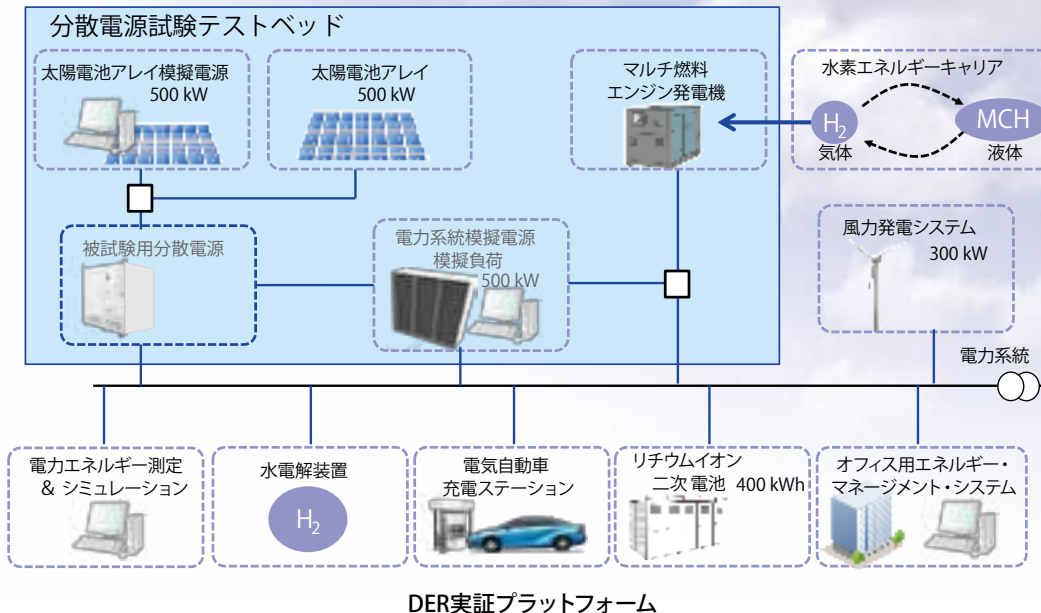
分散電源試験テストベッド

太陽電池アレイ模擬電源
500 kW

太陽電池アレイ
500 kW

マルチ燃料
エンジン発電機

水素エネルギーキャリア

$H_2$
気体

MCH
液体

被試験用分散電源

電力系統模擬電源
模擬負荷
500 kW

風力発電システム
300 kW

電力系統

電力エネルギー測定
& シミュレーション

水電解装置

$H_2$

電気自動車
充電ステーション

リチウムイオン
二次 電池 400 kWh

オフィス用エネルギー・
マネージメント・システム

DER実証プラットフォーム